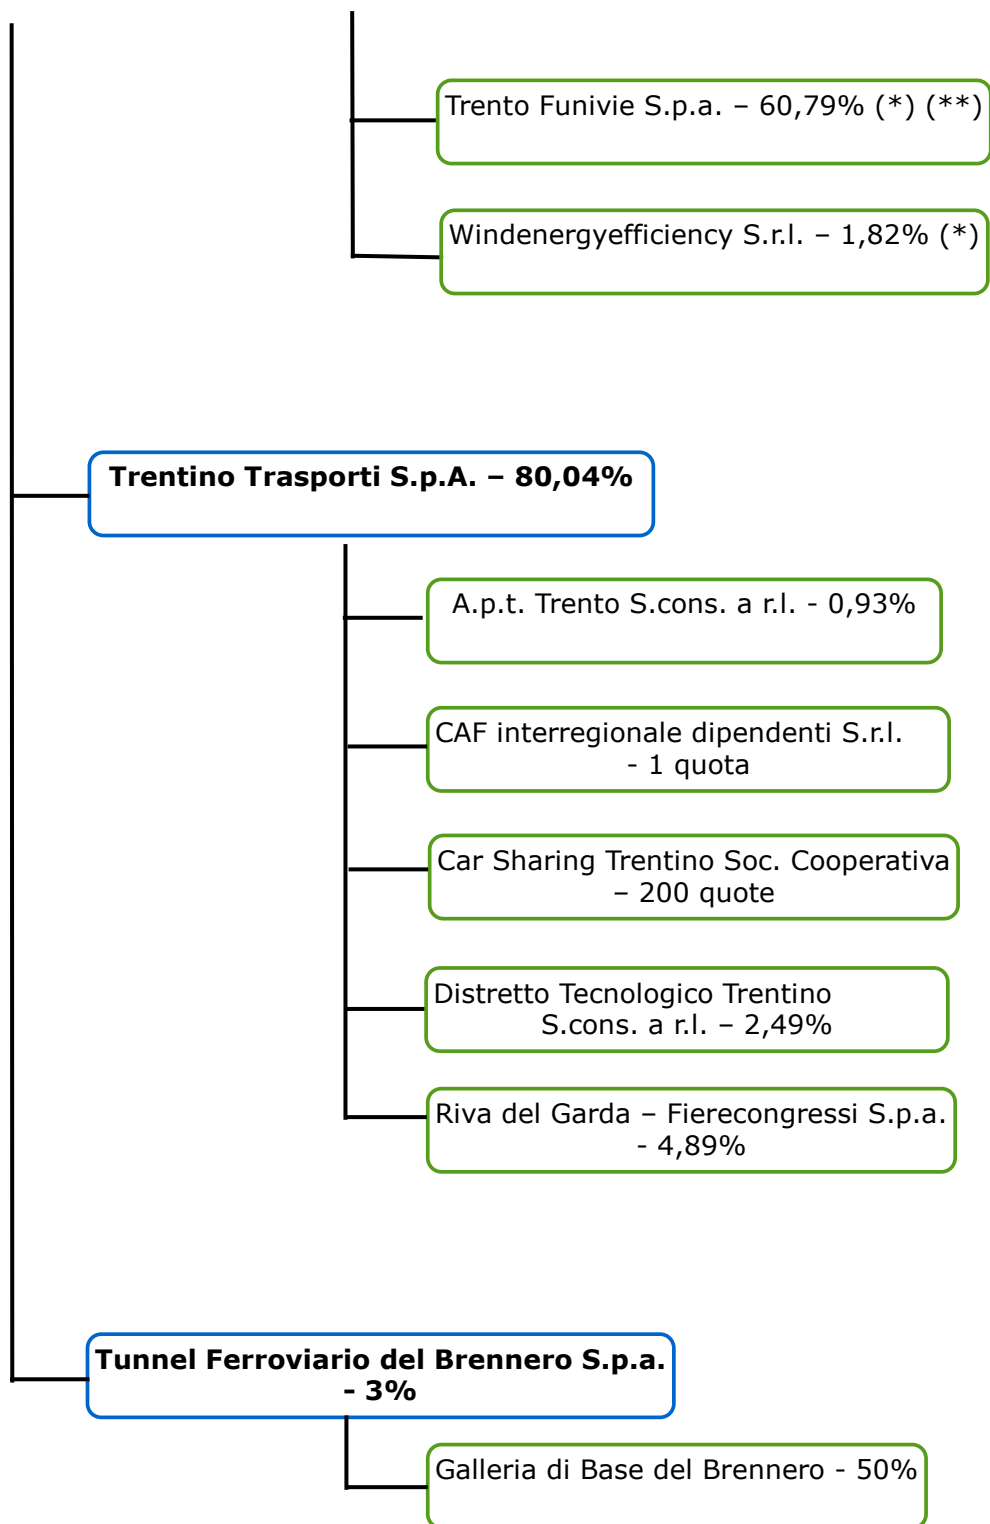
Trento Funivie S.p.a. – 60,79% (*) (**)

Windenergyefficiency S.r.l. – 1,82% (*)

**Trentino Trasporti S.p.A. – 80,04%**

A.p.t. Trento S.cons. a r.l. - 0,93%

CAF interregionale dipendenti S.r.l. - 1 quota

Car Sharing Trentino Soc. Cooperativa – 200 quote

Distretto Tecnologico Trentino S.cons. a r.l. – 2,49%

Riva del Garda – Fierecongressi S.p.a. - 4,89%

**Tunnel Ferroviario del Brennero S.p.a. - 3%**

Galleria di Base del Brennero - 50%